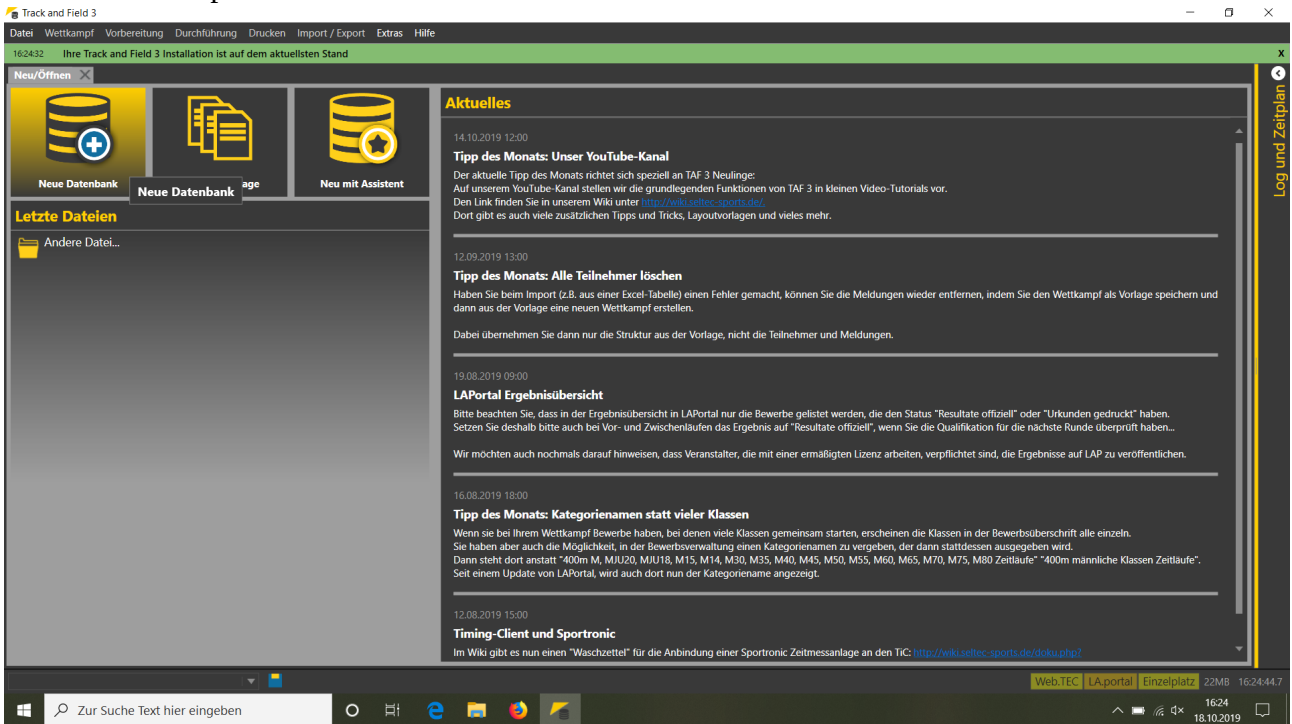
Track and Field 3

Datei Wettkampf Vorbereitung Durchführung Drucken Import / Export Extras Hilfe

16:24:32 Ihre Track and Field 3 Installation ist auf dem aktuellsten Stand

x

Neu/Öffnen

Neue Datenbank

Neue Datenbank

age

Neu mit Assistent

Letzte Dateien

Andere Datei...

Aktuelles

14.10.2019 12:00

Tipp des Monats: Unser YouTube-Kanal

Der aktuelle Tipp des Monats richtet sich speziell an TAF 3 Neulinge:
Auf unserem YouTube-Kanal stellen wir die grundlegenden Funktionen von TAF 3 in kleinen Video-Tutorials vor.
Den Link finden Sie in unserem Wiki unter http://wiki.seltec-sports.de/.
Dort gibt es auch viele zusätzlichen Tipps und Tricks, Layoutvorlagen und vieles mehr.

12.09.2019 13:00

Tipp des Monats: Alle Teilnehmer löschen

Haben Sie beim Import (z.B. aus einer Excel-Tabelle) einen Fehler gemacht, können Sie die Meldungen wieder entfernen, indem Sie den Wettkampf als Vorlage speichern und dann aus der Vorlage eine neuen Wettkampf erstellen.

Dabei übernehmen Sie dann nur die Struktur aus der Vorlage, nicht die Teilnehmer und Meldungen.

19.08.2019 09:00

LAPortal Ergebnisübersicht

Bitte beachten Sie, dass in der Ergebnisübersicht in LAPortal nur die Bewerbe gelistet werden, die den Status "Resultate offiziell" oder "Urkunden gedruckt" haben.
Setzen Sie deshalb bitte auch bei Vor- und Zwischenläufen das Ergebnis auf "Resultate offiziell", wenn Sie die Qualifikation für die nächste Runde überprüft haben...

Wir möchten auch nochmals darauf hinweisen, dass Veranstalter, die mit einer ermäßigten Lizenz arbeiten, verpflichtet sind, die Ergebnisse auf LAP zu veröffentlichen.

16.08.2019 18:00

Tipp des Monats: Kategorienamen statt vieler Klassen

Wenn sie bei Ihrem Wettkampf Bewerbe haben, bei denen viele Klassen gemeinsam starten, erscheinen die Klassen in der Bewerbsüberschrift alle einzeln.
Sie haben aber auch die Möglichkeit, in der Bewerbsverwaltung einen Kategorienamen zu vergeben, der dann stattdessen ausgegeben wird.
Dann steht dort anstatt "400m M, MJU20, MJU18, M15, M14, M30, M35, M40, M45, M50, M55, M60, M65, M70, M75, M80 Zeitläufe" "400m männliche Klassen Zeitläufe".
Seit einem Update von LAPortal, wird auch dort nun der Kategoriename angezeigt.

12.08.2019 15:00

Timing-Client und Sportronic

Im Wiki gibt es nun einen "Waschzettel" für die Anbindung einer Sportronic Zeitmessanlage an den TiC: http://wiki.seltec-sports.de/doku.php?

Log und Zeitplan

Web.TEC LA.portal Einzelplatz 22MB 16:24:44.7

Zur Suche Text hier eingeben

16:24
18.10.2019